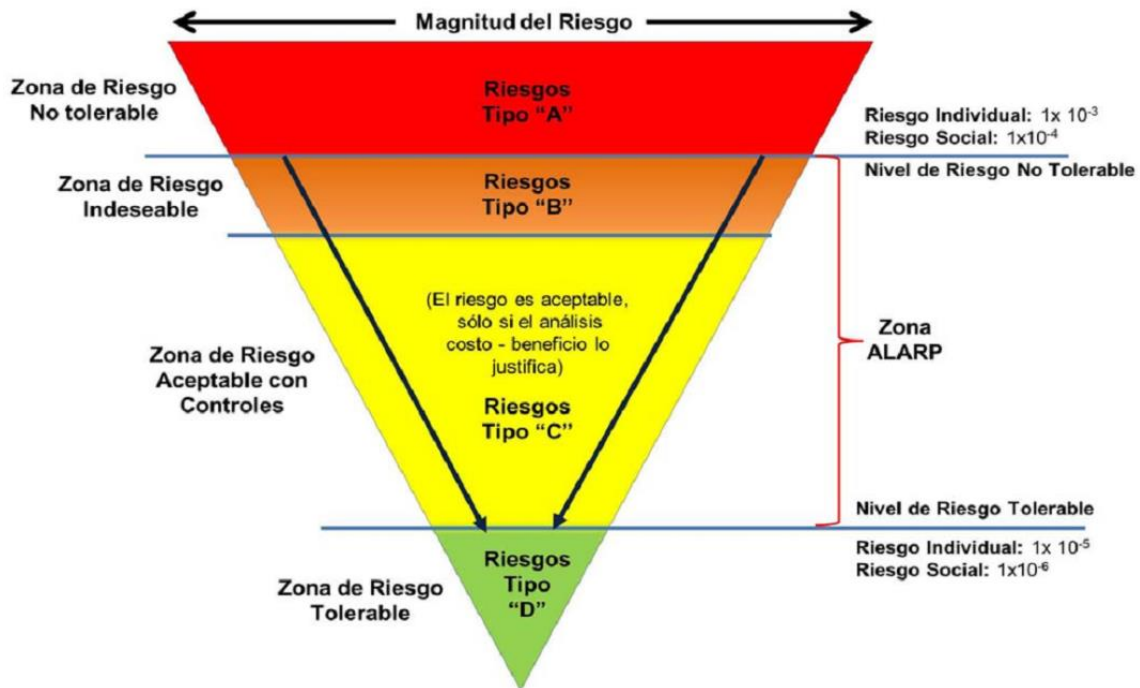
Magnitud del Riesgo

Zona de Riesgo No tolerable

Riesgos Tipo “A”

Riesgo Individual: $1x\ 10^{-3}$
Riesgo Social: $1x10^{-4}$

Nivel de Riesgo No Tolerable

Zona de Riesgo Indeseable

Riesgos Tipo “B”

(El riesgo es aceptable, sólo si el análisis costo - beneficio lo justifica)

Zona de Riesgo Aceptable con Controles

Riesgos Tipo “C”

Zona ALARP

Nivel de Riesgo Tolerable

Riesgo Individual: $1x\ 10^{-5}$
Riesgo Social: $1x10^{-6}$

Zona de Riesgo Tolerable

Riesgos Tipo “D”